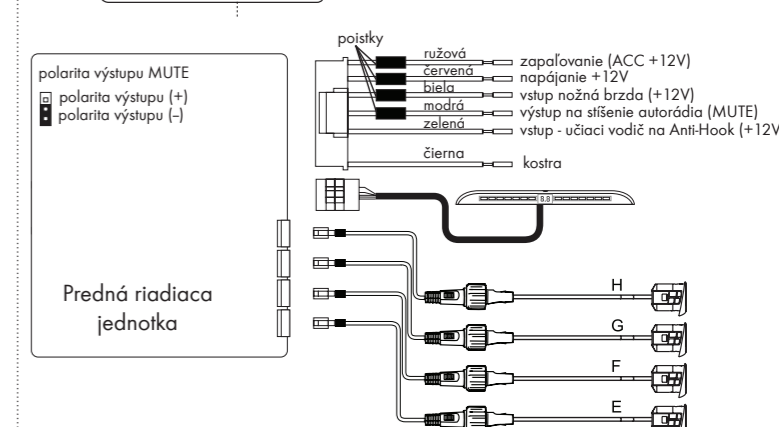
poistky

polarita výstupu MUTE
polarita výstupu (+)
polarita výstupu (–)

ružová
červená
biela
modrá
zelená
čierna

zapaľovanie (ACC +12V)
napájanie +12V
vstup nožná brzda (+12V)
výstup na stíšenie autorádia (MUTE)
vstup - učiaci vodič na Anti-Hook (+12V
kostra

Predná riadiaca jednotka

H
G
F
E